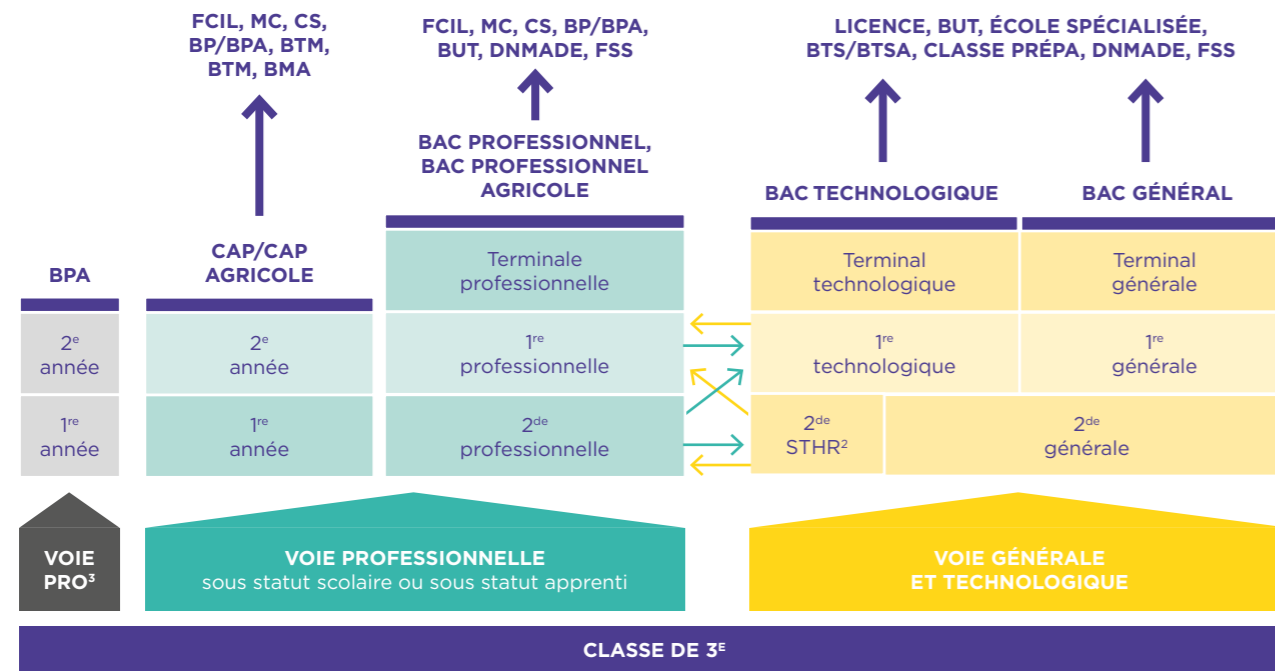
FCIL, MC, CS, BP/BPA, BTM, BTM, BMA

FCIL, MC, CS, BP/BPA, BUT, DNMADE, FSS

LICENCE, BUT, ÉCOLE SPÉCIALISÉE, BTS/BTSA, CLASSE PRÉPA, DNMADE, FSS

BAC PROFESSIONNEL, BAC PROFESSIONNEL AGRICOLE

BAC TECHNOLOGIQUE

BAC GÉNÉRAL

BPA

CAP/CAP AGRICOLE

Terminale professionnelle

Terminal technologique

Terminal générale

$2^{e}$ année

$2^{e}$ année

$1^{re}$ professionnelle

$1^{re}$ technologique

$1^{re}$ générale

$1^{re}$ année

$1^{re}$ année

$2^{de}$ professionnelle

$2^{de}$ STHR$^{2}$

$2^{de}$ générale

VOIE PRO$^{3}$

VOIE PROFESSIONNELLE
sous statut scolaire ou sous statut apprenti

VOIE GÉNÉRALE ET TECHNOLOGIQUE

CLASSE DE $3^{E}$